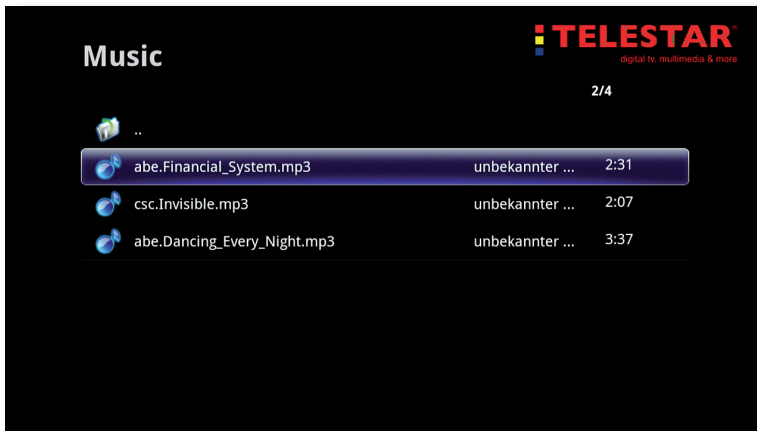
Music

TELESTAR®
digital tv, multimedia & more

2/4

..

| | | |
|---|---|---|
| abe.Financial_System.mp3 | unbekannter ... | 2:31 |
| csc.Invisible.mp3 | unbekannter ... | 2:07 |
| abe.Dancing_Every_Night.mp3 | unbekannter ... | 3:37 |